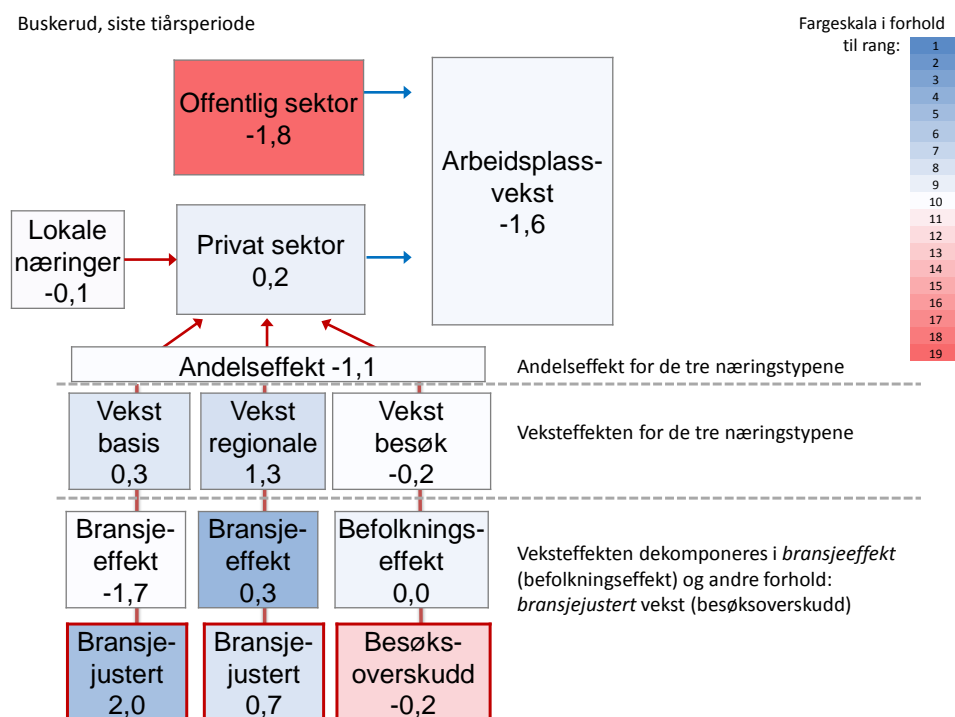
Buskerud, siste tiårsperiode

Fargeskala i forhold til rang:
1
2
3
4
5
6
7
8
9
10
11
12
13
14
15
16
17
18
19

Offentlig sektor
-1,8

Arbeidsplassvekst
-1,6

Lokale næringer
-0,1

Privat sektor
0,2

Andelseffekt -1,1

Andelseffekt for de tre næringstypene

Vekst basis
0,3

Vekst regionale
1,3

Vekst besøk
-0,2

Veksteffekten for de tre næringstypene

Bransjeeffekt
-1,7

Bransjeeffekt
0,3

Befolkningseffekt
0,0

Veksteffekten dekomponeres i *bransjeeffekt* (befolkningseffekt) og andre forhold: *bransjejustert* vekst (besøksoverskudd)

Bransjejustert
2,0

Bransjejustert
0,7

Besøksoverskudd
-0,2